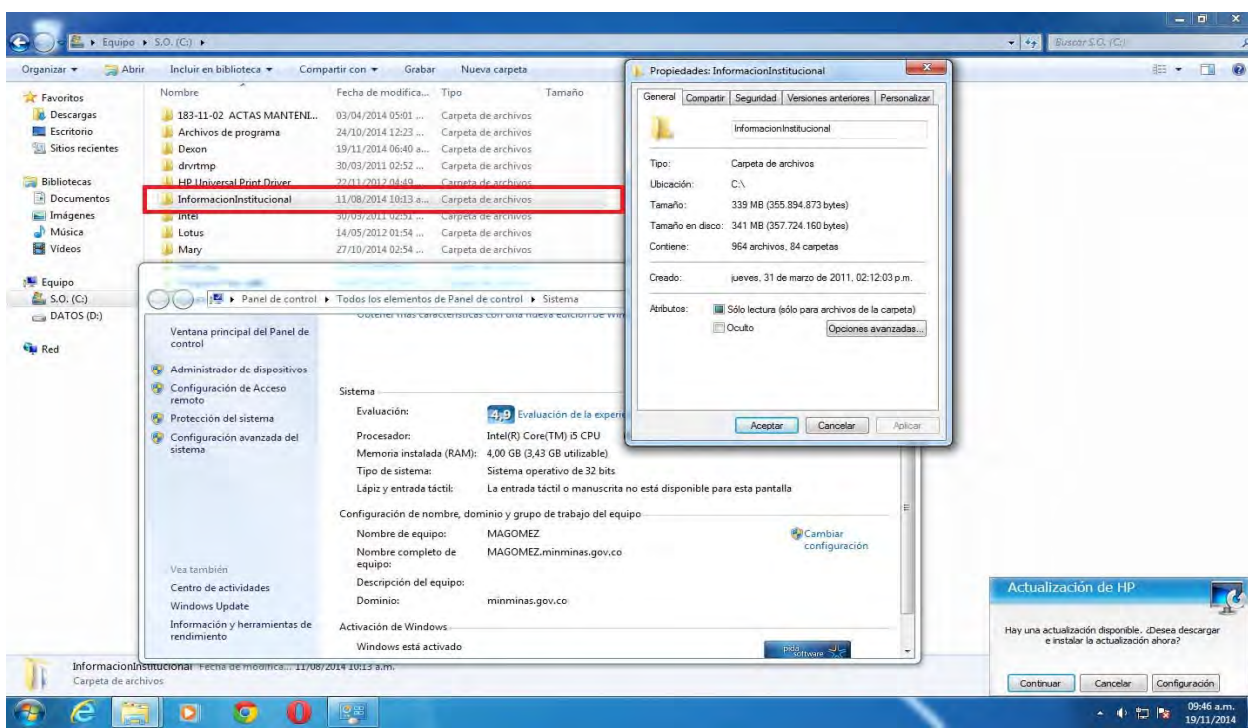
Equipo ▸ S.O. (C:) ▸

Buscar S.O. (C:)

Organizar ▾ Abrir Incluir en biblioteca ▾ Compartir con ▾ Grabar Nueva carpeta

Favoritos
Descargas
Escritorio
Sitios recientes

Bibliotecas
Documentos
Imágenes
Música
Vídeos

Equipo
S.O. (C:)
DATOS (D:)

Red

| Nombre | Fecha de modifica... | Tipo | Tamaño |
|---|---|---|---|
| 183-11-02 ACTAS MANTENI... | 03/04/2014 05:01 ... | Carpeta de archivos | |
| Archivos de programa | 24/10/2014 12:23 ... | Carpeta de archivos | |
| Dexon | 19/11/2014 06:40 a... | Carpeta de archivos | |
| drvrtmp | 30/03/2011 02:52 ... | Carpeta de archivos | |
| HP Universal Print Driver | 22/11/2012 04:49 ... | Carpeta de archivos | |
| InformacionInstitucional | 11/08/2014 10:13 a... | Carpeta de archivos | |
| Intel | 30/03/2011 02:51 ... | Carpeta de archivos | |
| Lotus | 14/05/2012 01:54 ... | Carpeta de archivos | |
| Mary | 27/10/2014 02:54 ... | Carpeta de archivos | |

Propiedades: InformacionInstitucional

General | Compartir | Seguridad | Versiones anteriores | Personalizar

InformacionInstitucional

Tipo: Carpeta de archivos
Ubicación: C:\
Tamaño: 339 MB (355.894.873 bytes)
Tamaño en disco: 341 MB (357.724.160 bytes)
Contiene: 964 archivos, 84 carpetas

Creado: jueves, 31 de marzo de 2011, 02:12:03 p.m.

Atributos: Sólo lectura (sólo para archivos de la carpeta)
Oculto Opciones avanzadas...

Aceptar Cancelar Aplicar

Panel de control ▸ Todos los elementos de Panel de control ▸ Sistema

Ventana principal del Panel de control

Administrador de dispositivos
Configuración de Acceso remoto
Protección del sistema
Configuración avanzada del sistema

Vea también
Centro de actividades
Windows Update
Información y herramientas de rendimiento

Obtener más características con una nueva edición de Win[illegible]

Sistema
Evaluación: 4,9 Evaluación de la experi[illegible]
Procesador: Intel(R) Core(TM) i5 CPU
Memoria instalada (RAM): 4,00 GB (3,43 GB utilizable)
Tipo de sistema: Sistema operativo de 32 bits
Lápiz y entrada táctil: La entrada táctil o manuscrita no está disponible para esta pantalla

Configuración de nombre, dominio y grupo de trabajo del equipo
Nombre de equipo: MAGOMEZ
Nombre completo de equipo: MAGOMEZ.minminas.gov.co
Descripción del equipo:
Dominio: minminas.gov.co
Cambiar configuración

Activación de Windows
Windows está activado

InformacionInstitucional Fecha de modifica... 11/08/2014 10:13 a.m.
Carpeta de archivos

Actualización de HP
Hay una actualización disponible. ¿Desea descargar e instalar la actualización ahora?
Continuar Cancelar Configuración

09:46 a.m.
19/11/2014